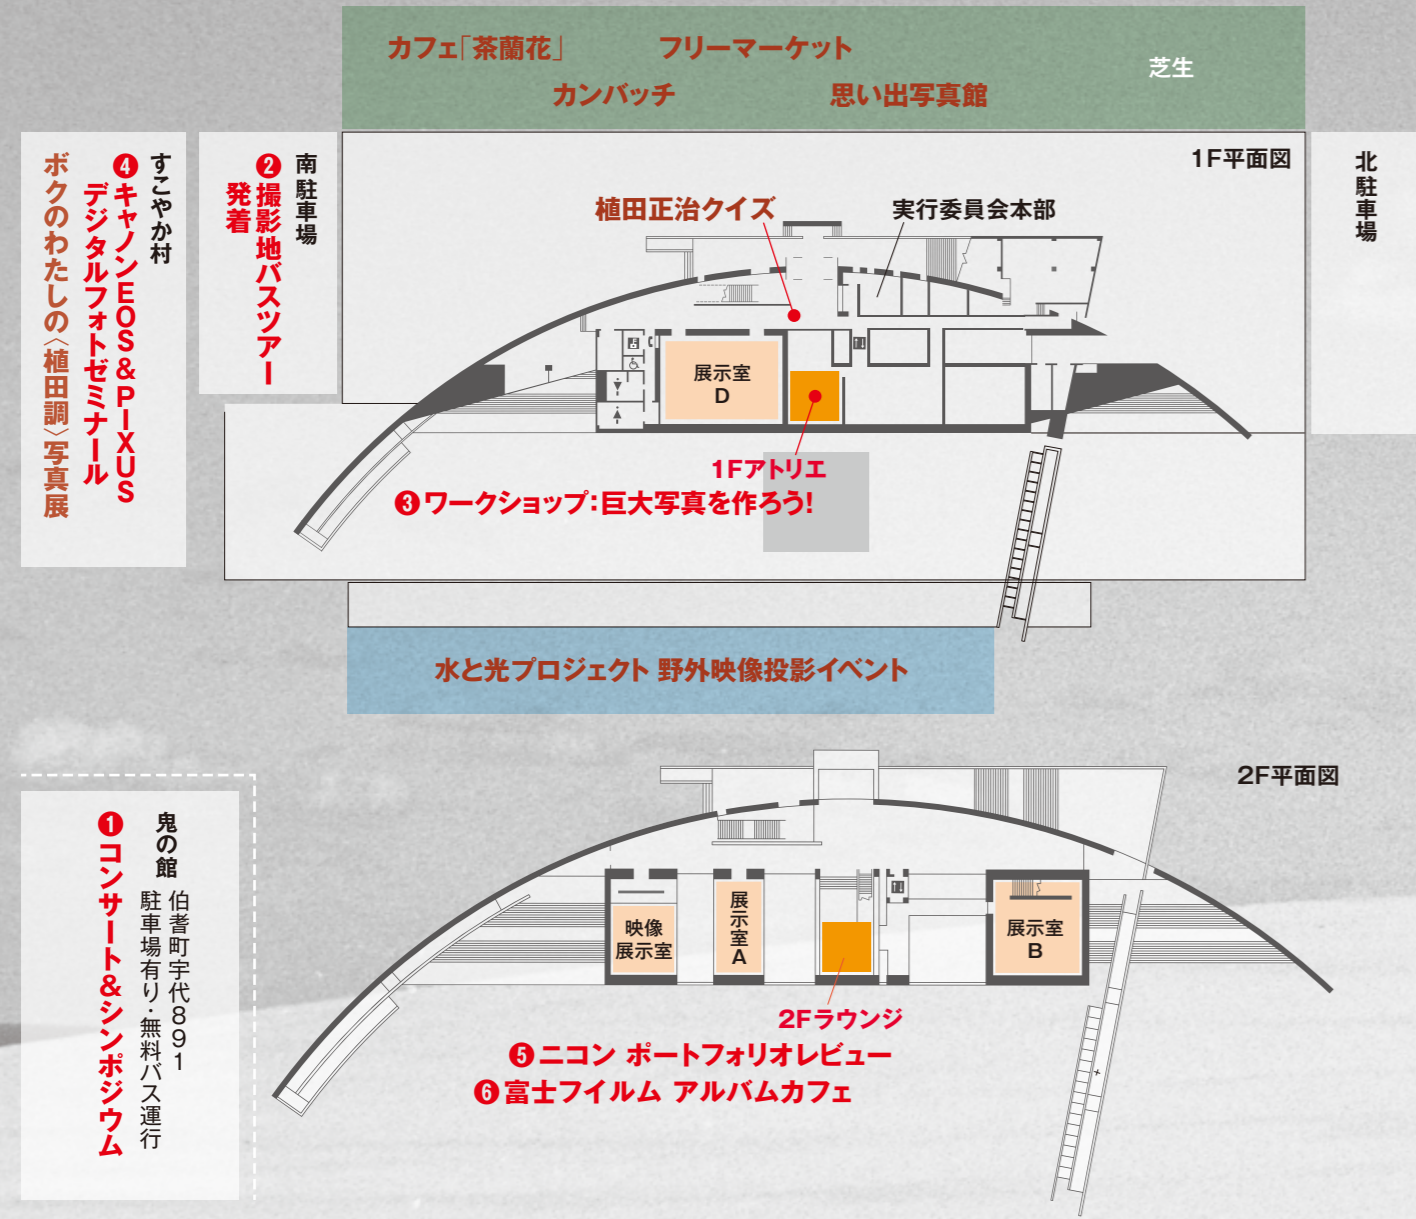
カフェ「茶蘭花」 フリーマーケット 芝生
カンバッチ 思い出写真館

すこやか村
❹キャノンEOS&PIXUS デジタルフォトゼミナール
ボクのわたしの〈植田調〉写真展

南駐車場
❷撮影地バスツアー発着

1F平面図
植田正治クイズ
実行委員会本部
展示室 D
1Fアトリエ
❸ワークショップ:巨大写真を作ろう!

北駐車場

水と光プロジェクト 野外映像投影イベント

鬼の館
伯耆町宇代891
駐車場有り・無料バス運行
❶コンサート&シンポジウム

2F平面図
映像展示室
展示室 A
展示室 B
2Fラウンジ
❺ニコン ポートフォリオレビュー
❻富士フイルム アルバムカフェ